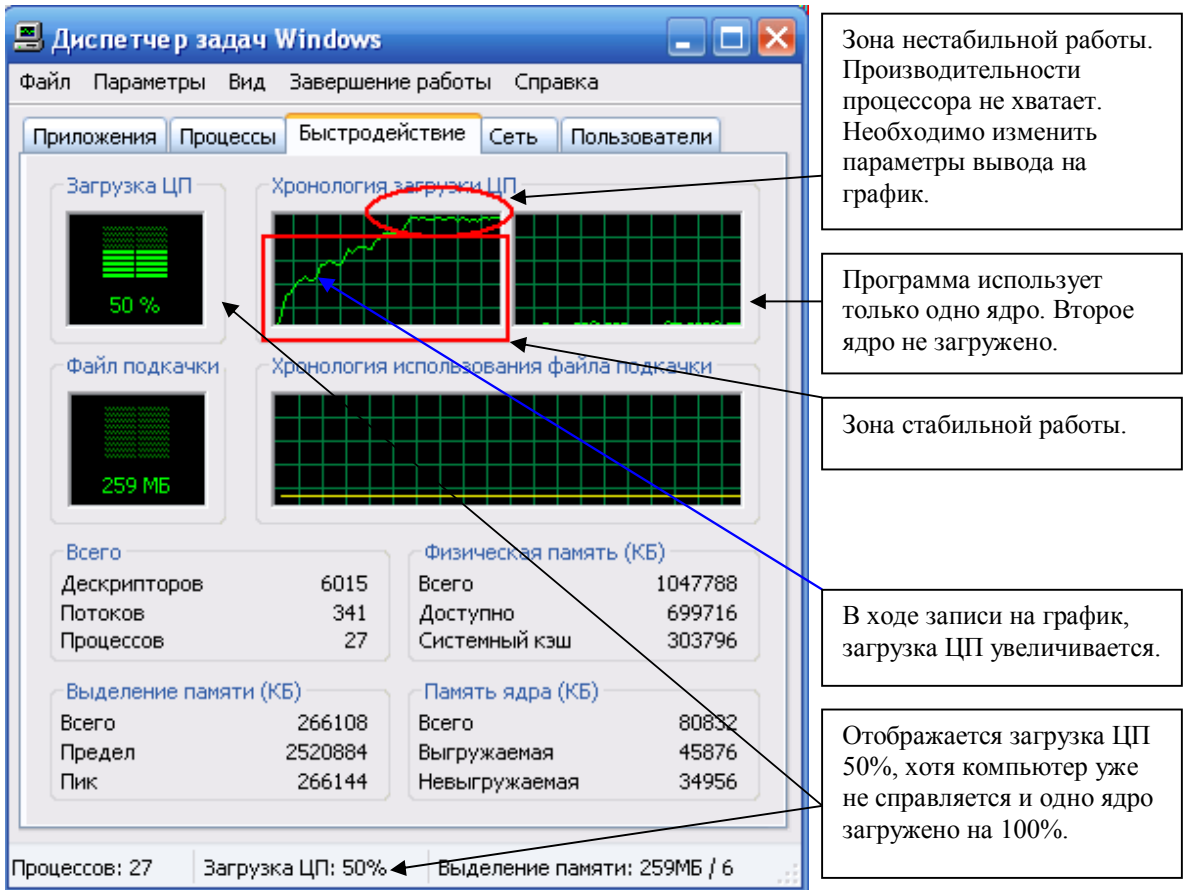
Диспетчер задач Windows

Файл Параметры Вид Завершение работы Справка

Приложения Процессы Быстродействие Сеть Пользователи

Загрузка ЦП

50 %

Хронология загрузки ЦП

Файл подкачки

259 МБ

Хронология использования файла подкачки

Всего

| | |
|---|---|
| Дескрипторов | 6015 |
| Потоков | 341 |
| Процессов | 27 |

Физическая память (КБ)

| | |
|---|---|
| Всего | 1047788 |
| Доступно | 699716 |
| Системный кэш | 303796 |

Выделение памяти (КБ)

| | |
|---|---|
| Всего | 266108 |
| Предел | 2520884 |
| Пик | 266144 |

Память ядра (КБ)

| | |
|---|---|
| Всего | 80832 |
| Выгружаемая | 45876 |
| Невыгружаемая | 34956 |

Процессов: 27 Загрузка ЦП: 50% Выделение памяти: 259МБ / 6

Зона нестабильной работы. Производительности процессора не хватает. Необходимо изменить параметры вывода на график.

Программа использует только одно ядро. Второе ядро не загружено.

Зона стабильной работы.

В ходе записи на график, загрузка ЦП увеличивается.

Отображается загрузка ЦП 50%, хотя компьютер уже не справляется и одно ядро загружено на 100%.